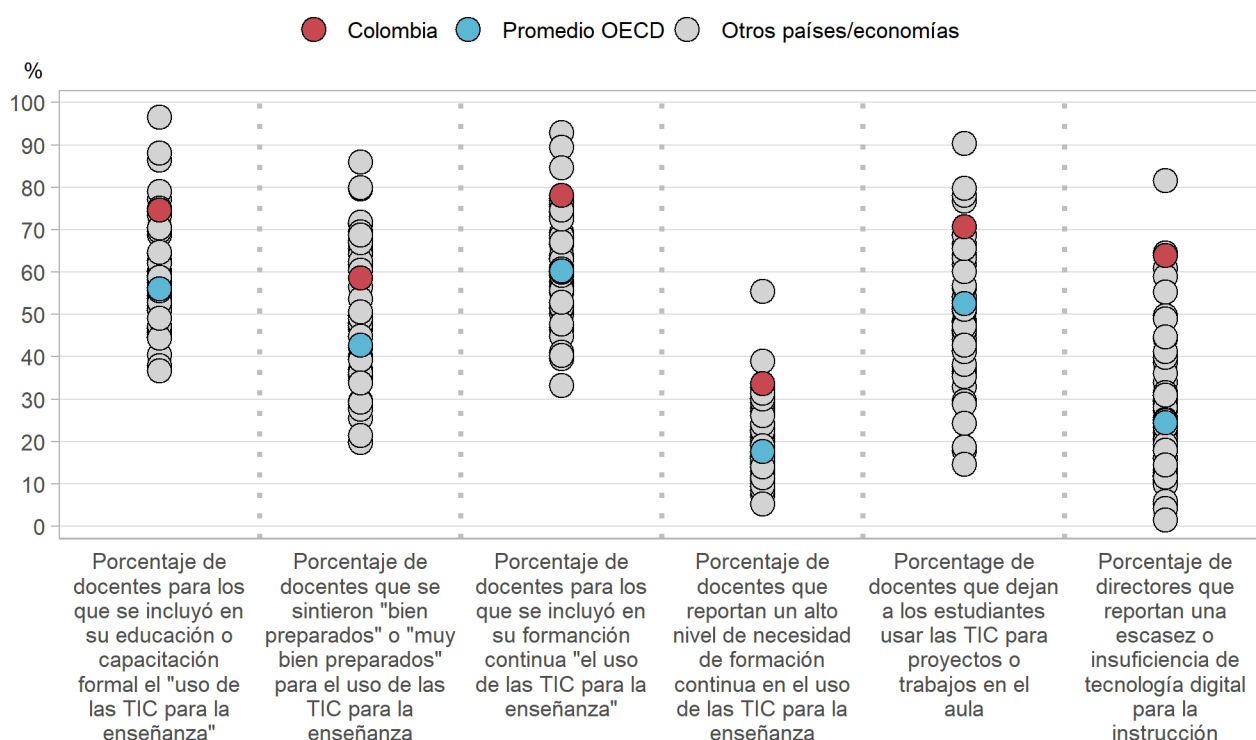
Colombia   Promedio OECD   Otros países/economías

%

100
90
80
70
60
50
40
30
20
10
0

Porcentaje de docentes para los que se incluyó en su educación o capacitación formal el "uso de las TIC para la enseñanza"

Porcentaje de docentes que se sintieron "bien preparados" o "muy bien preparados" para el uso de las TIC para la enseñanza

Porcentaje de docentes para los que se incluyó en su formanción continua "el uso de las TIC para la enseñanza"

Porcentaje de docentes que reportan un alto nivel de necesidad de formación continua en el uso de las TIC para la enseñanza

Porcentage de docentes que dejan a los estudiantes usar las TIC para proyectos o trabajos en el aula

Porcentaje de directores que reportan una escasez o insuficiencia de tecnología digital para la instrucción